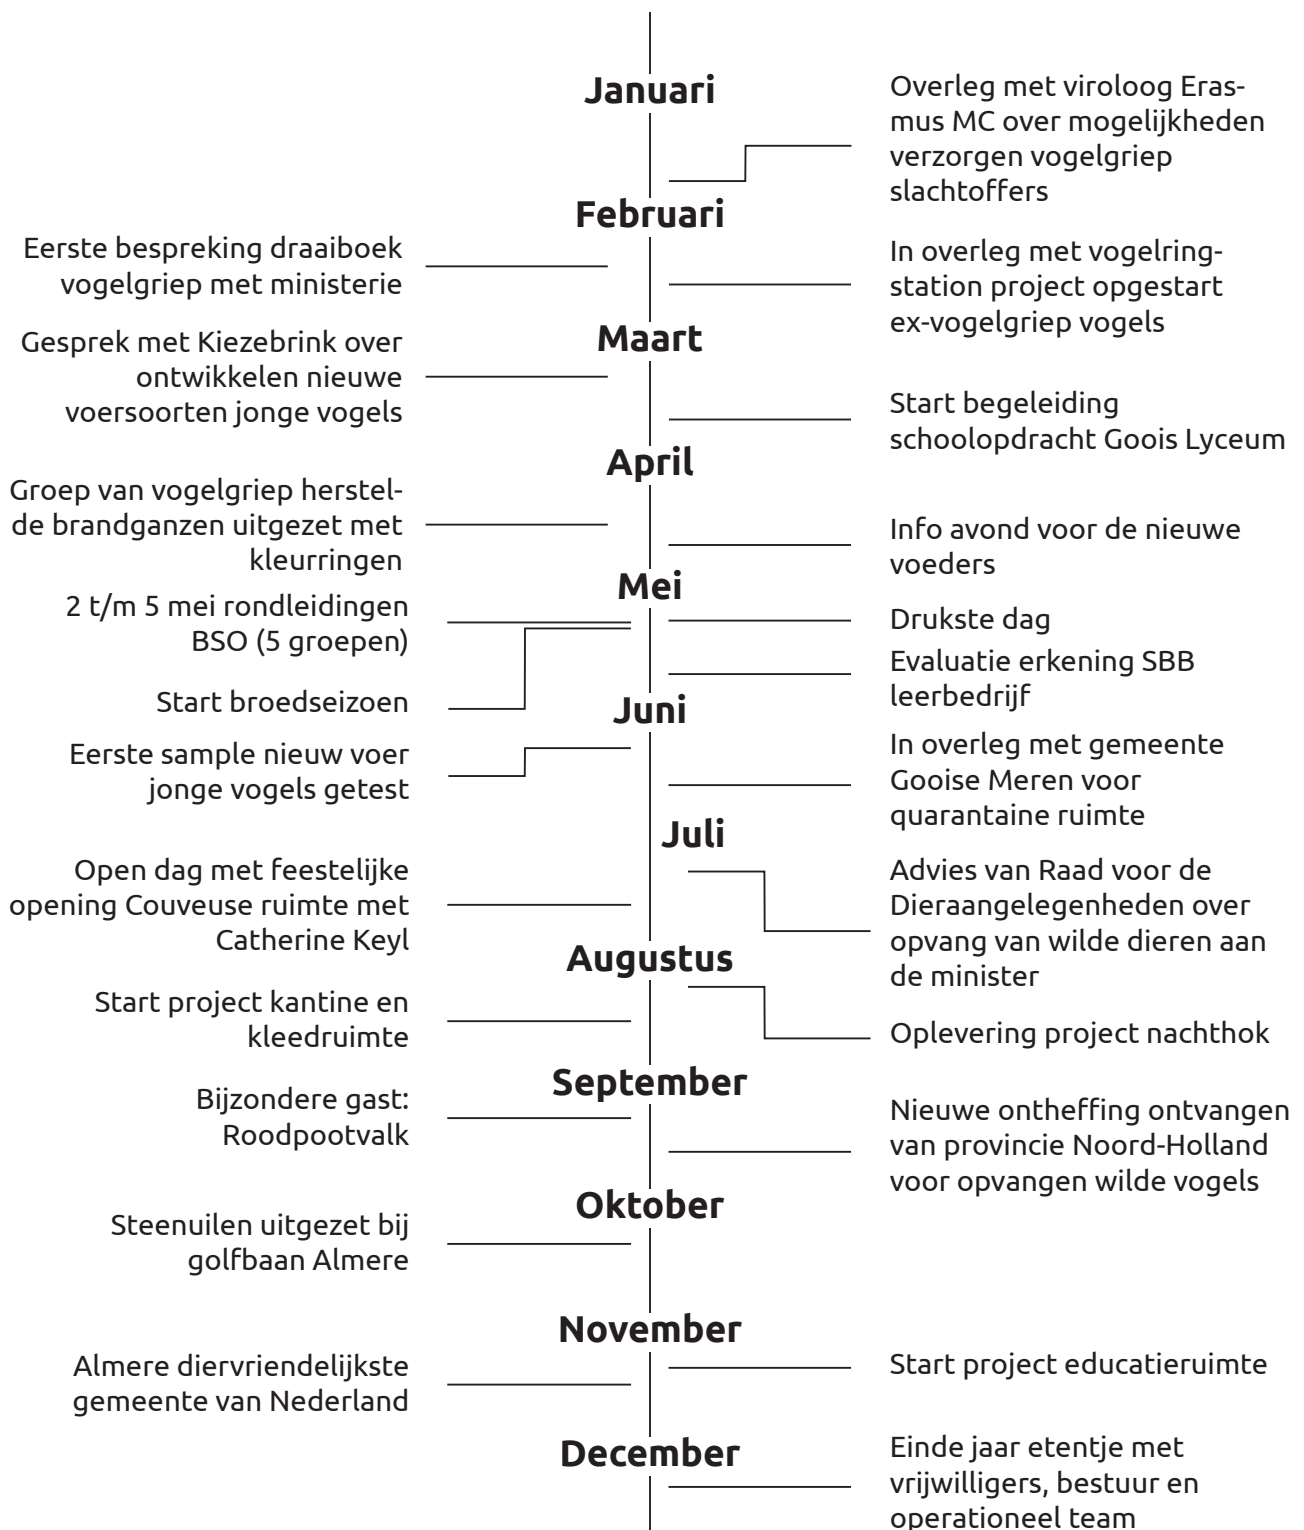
Januari

Overleg met viroloog Erasmus MC over mogelijkheden verzorgen vogelgriep slachtoffers

Februari

Eerste bespreking draaiboek vogelgriep met ministerie

In overleg met vogelringstation project opgestart ex-vogelgriep vogels

Maart

Gesprek met Kiezebrink over ontwikkelen nieuwe voersoorten jonge vogels

Start begeleiding schoolopdracht Goois Lyceum

April

Groep van vogelgriep herstelde brandganzen uitgezet met kleurringen

Info avond voor de nieuwe voeders

Mei

2 t/m 5 mei rondleidingen BSO (5 groepen)

Drukste dag

Evaluatie erkening SBB leerbedrijf

Start broedseizoen

Juni

Eerste sample nieuw voer jonge vogels getest

In overleg met gemeente Gooise Meren voor quarantaine ruimte

Juli

Open dag met feestelijke opening Couveuse ruimte met Catherine Keyl

Advies van Raad voor de Dieraangelegenheden over opvang van wilde dieren aan de minister

Augustus

Start project kantine en kleedruimte

Oplevering project nachthok

September

Bijzondere gast: Roodpootvalk

Nieuwe ontheffing ontvangen van provincie Noord-Holland voor opvangen wilde vogels

Oktober

Steenuilen uitgezet bij golfbaan Almere

November

Almere diervriendelijkste gemeente van Nederland

Start project educatieruimte

December

Einde jaar etentje met vrijwilligers, bestuur en operationeel team